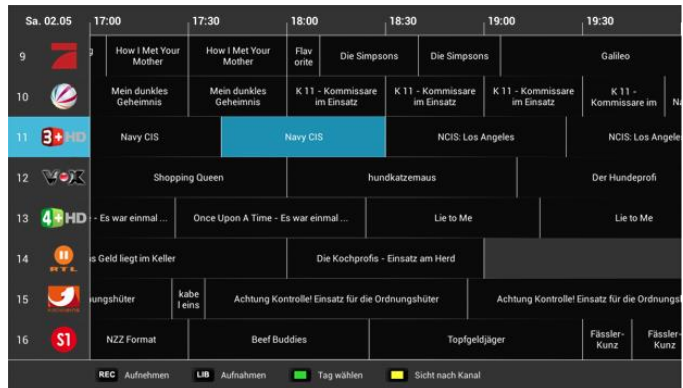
Sa. 02.05 | 17:00 | 17:30 | 18:00 | 18:30 | 19:00 | 19:30

| | | | | | | | | |
|---|---|---|---|---|---|---|---|---|
| 9 | | g | How I Met Your Mother | How I Met Your Mother | Flav orite | Die Simpsons | Die Simpsons | Galileo |
| 10 | | | Mein dunkles Geheimnis | Mein dunkles Geheimnis | K 11 - Kommissare im Einsatz | K 11 - Kommissare im Einsatz | K 11 - Kommissare im Einsatz | K 11 - Kommissare im |
| 11 | 3+HD | | Navy CIS | Navy CIS | NCIS: Los Angeles | NCIS: Los Angele | | |
| 12 | VOX | | Shopping Queen | hundkatzemaus | Der Hundeprofi | | | |
| 13 | 4+HD | | - Es war einmal ... | Once Upon A Time - Es war einmal ... | Lie to Me | Lie to Me | | |
| 14 | RTL | | s Geld liegt im Keller | Die Kochprofis - Einsatz am Herd | | | | |
| 15 | | | ungshüter | kabe l eins | Achtung Kontrolle! Einsatz für die Ordnungshüter | Achtung Kontrolle! Einsatz für die Ordnungs | | |
| 16 | S1 | | NZZ Format | Beef Buddies | Topfgeldjäger | Fässler-Kunz | Fässler-Kunz | |

REC Aufnehmen   LIB Aufnehmen   Tag wählen   Sicht nach Kanal